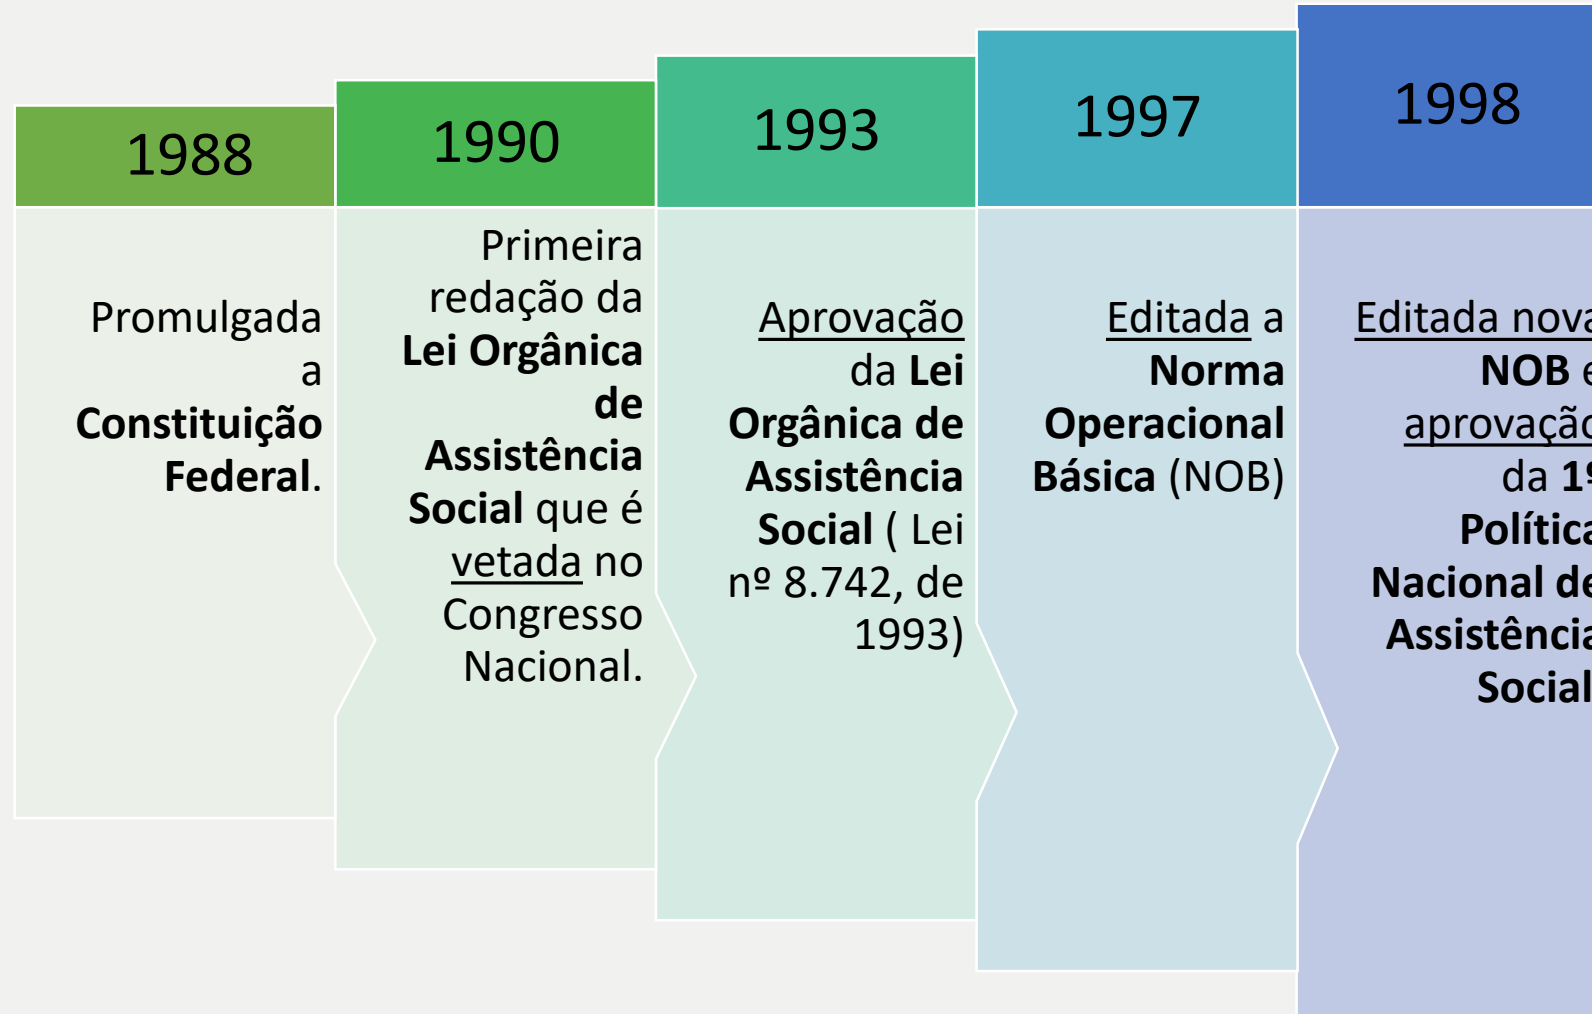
1988

Promulgada a Constituição Federal.

1990

Primeira redação da Lei Orgânica de Assistência Social que é vetada no Congresso Nacional.

1993

Aprovação da Lei Orgânica de Assistência Social ( Lei nº 8.742, de 1993)

1997

Editada a Norma Operacional Básica (NOB)

1998

Editada nova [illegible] NOB e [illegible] aprovação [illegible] da 1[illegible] Política Nacional de Assistência Social